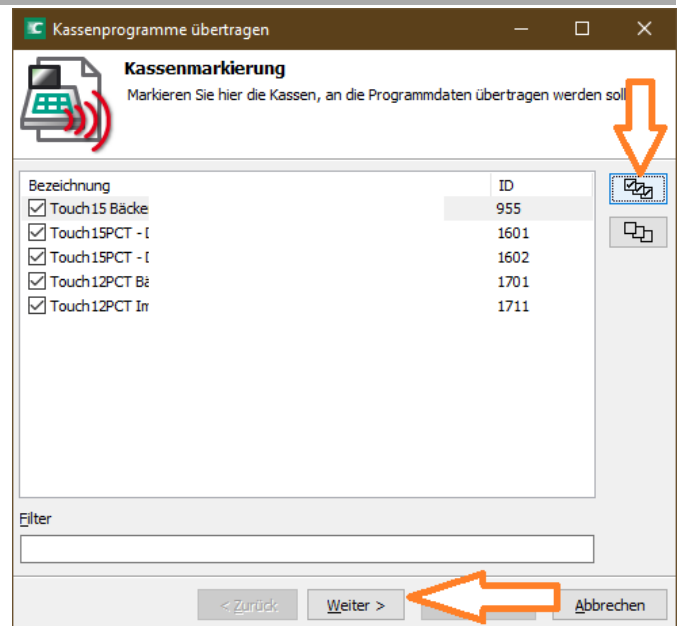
Kassenprogramme übertragen

Kassenmarkierung
Markieren Sie hier die Kassen, an die Programmdaten übertragen werden soll

| Bezeichnung | ID |
|---|---|
| Touch15 Bäcke | 955 |
| Touch15PCT - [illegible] | 1601 |
| Touch15PCT - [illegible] | 1602 |
| Touch12PCT Bä | 1701 |
| Touch12PCT Ir | 1711 |

Filter

< Zurück
Weiter >
Abbrechen